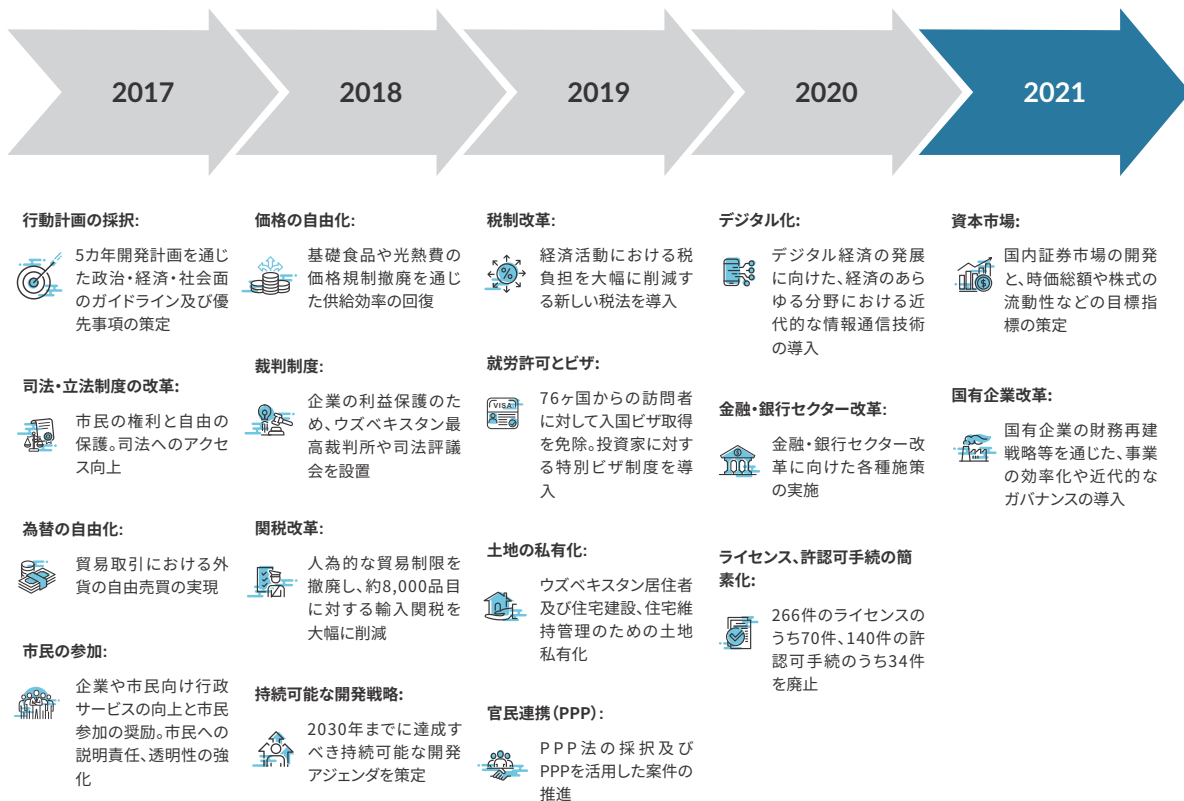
2017

2018

2019

2020

2021

行動計画の採択:

5カ年開発計画を通じた政治・経済・社会面のガイドライン及び優先事項の策定

司法・立法制度の改革:

市民の権利と自由の保護。司法へのアクセス向上

為替の自由化:

貿易取引における外貨の自由売買の実現

市民の参加:

企業や市民向け行政サービスの向上と市民参加の奨励。市民への説明責任、透明性の強化

価格の自由化:

基礎食品や光熱費の価格規制撤廃を通じた供給効率の回復

裁判制度:

企業の利益保護のため、ウズベキスタン最高裁判所や司法評議会を設置

関税改革:

人為的な貿易制限を撤廃し、約8,000品目に対する輸入関税を大幅に削減

持続可能な開発戦略:

2030年までに達成すべき持続可能な開発アジェンダを策定

税制改革:

経済活動における税負担を大幅に削減する新しい税法を導入

就労許可とビザ:

76ヶ国からの訪問者に対して入国ビザ取得を免除。投資家に対する特別ビザ制度を導入

土地の私有化:

ウズベキスタン居住者及び住宅建設、住宅維持管理のための土地私有化

官民連携(PPP):

PPP法の採択及びPPPを活用した案件の推進

デジタル化:

デジタル経済の発展に向けた、経済のあらゆる分野における近代的な情報通信技術の導入

金融・銀行セクター改革:

金融・銀行セクター改革に向けた各種施策の実施

ライセンス、許認可手続の簡素化:

266件のライセンスのうち70件、140件の許認可手続のうち34件を廃止

資本市場:

国内証券市場の開発と、時価総額や株式の流動性などの目標指標の策定

国有企業改革:

国有企業の財務再建戦略等を通じた、事業の効率化や近代的なガバナンスの導入